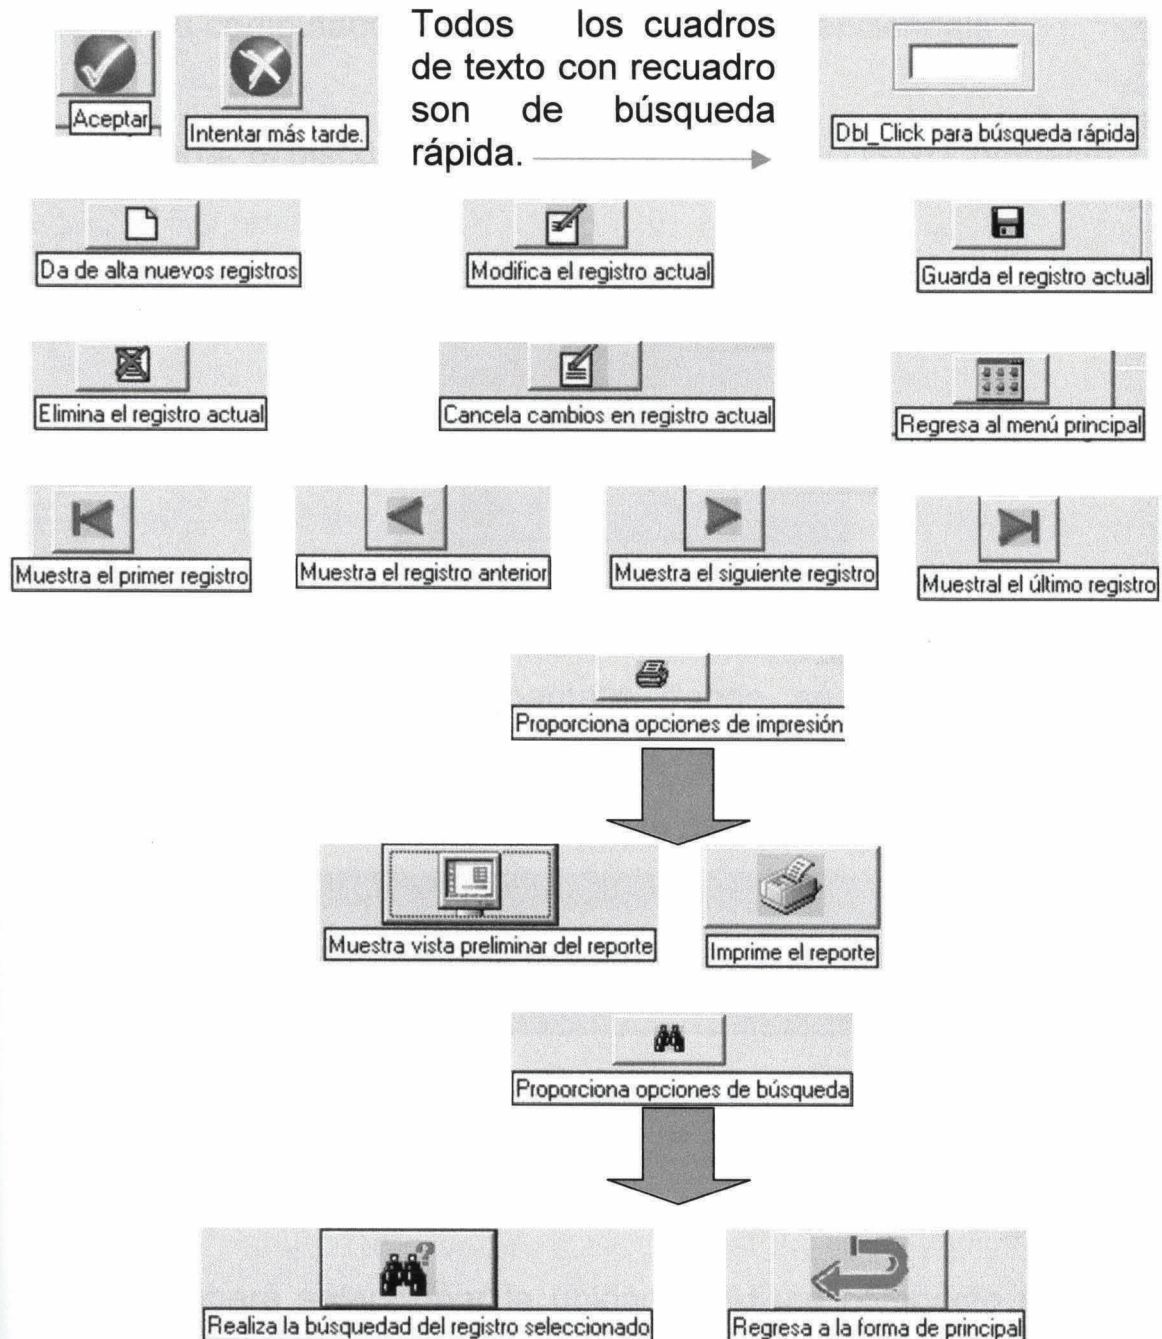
Aceptar

Intentar más tarde.

Todos los cuadros de texto con recuadro son de búsqueda rápida.

Dbl_Click para búsqueda rápida

Da de alta nuevos registros

Modifica el registro actual

Guarda el registro actual

Elimina el registro actual

Cancela cambios en registro actual

Regresa al menú principal

Muestra el primer registro

Muestra el registro anterior

Muestra el siguiente registro

Muestral el último registro

Proporciona opciones de impresión

Muestra vista preliminar del reporte

Imprime el reporte

Proporciona opciones de búsqueda

Realiza la búsquedad del registro seleccionado

Regresa a la forma de principal